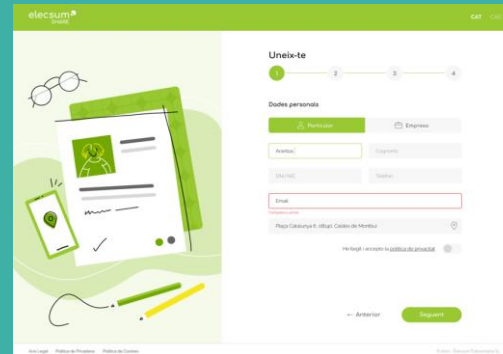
elecsum
CAT

Uneix-te

1 2 3 4

Dades personals

Particular
Empresa

Arantxa
Cognoms

Data Naix.
Telèfon

Email
Camp obligatori

Plaça Catalunya 6, Caldes de Montbui

He llegit i accepto la política de privacitat

← Anterior
Següent

Avís Legal
Política de Privadesa
Política de Cookies